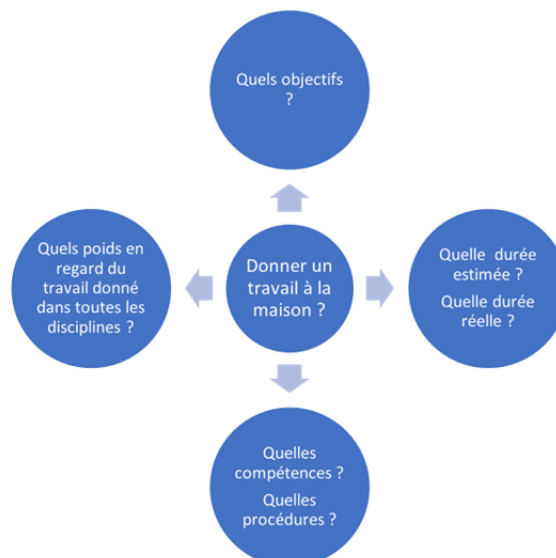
Quels objectifs ?

Quels poids en regard du travail donné dans toutes les disciplines ?

Donner un travail à la maison ?

Quelle durée estimée ?

Quelle durée réelle ?

Quelles compétences ?

Quelles procédures ?